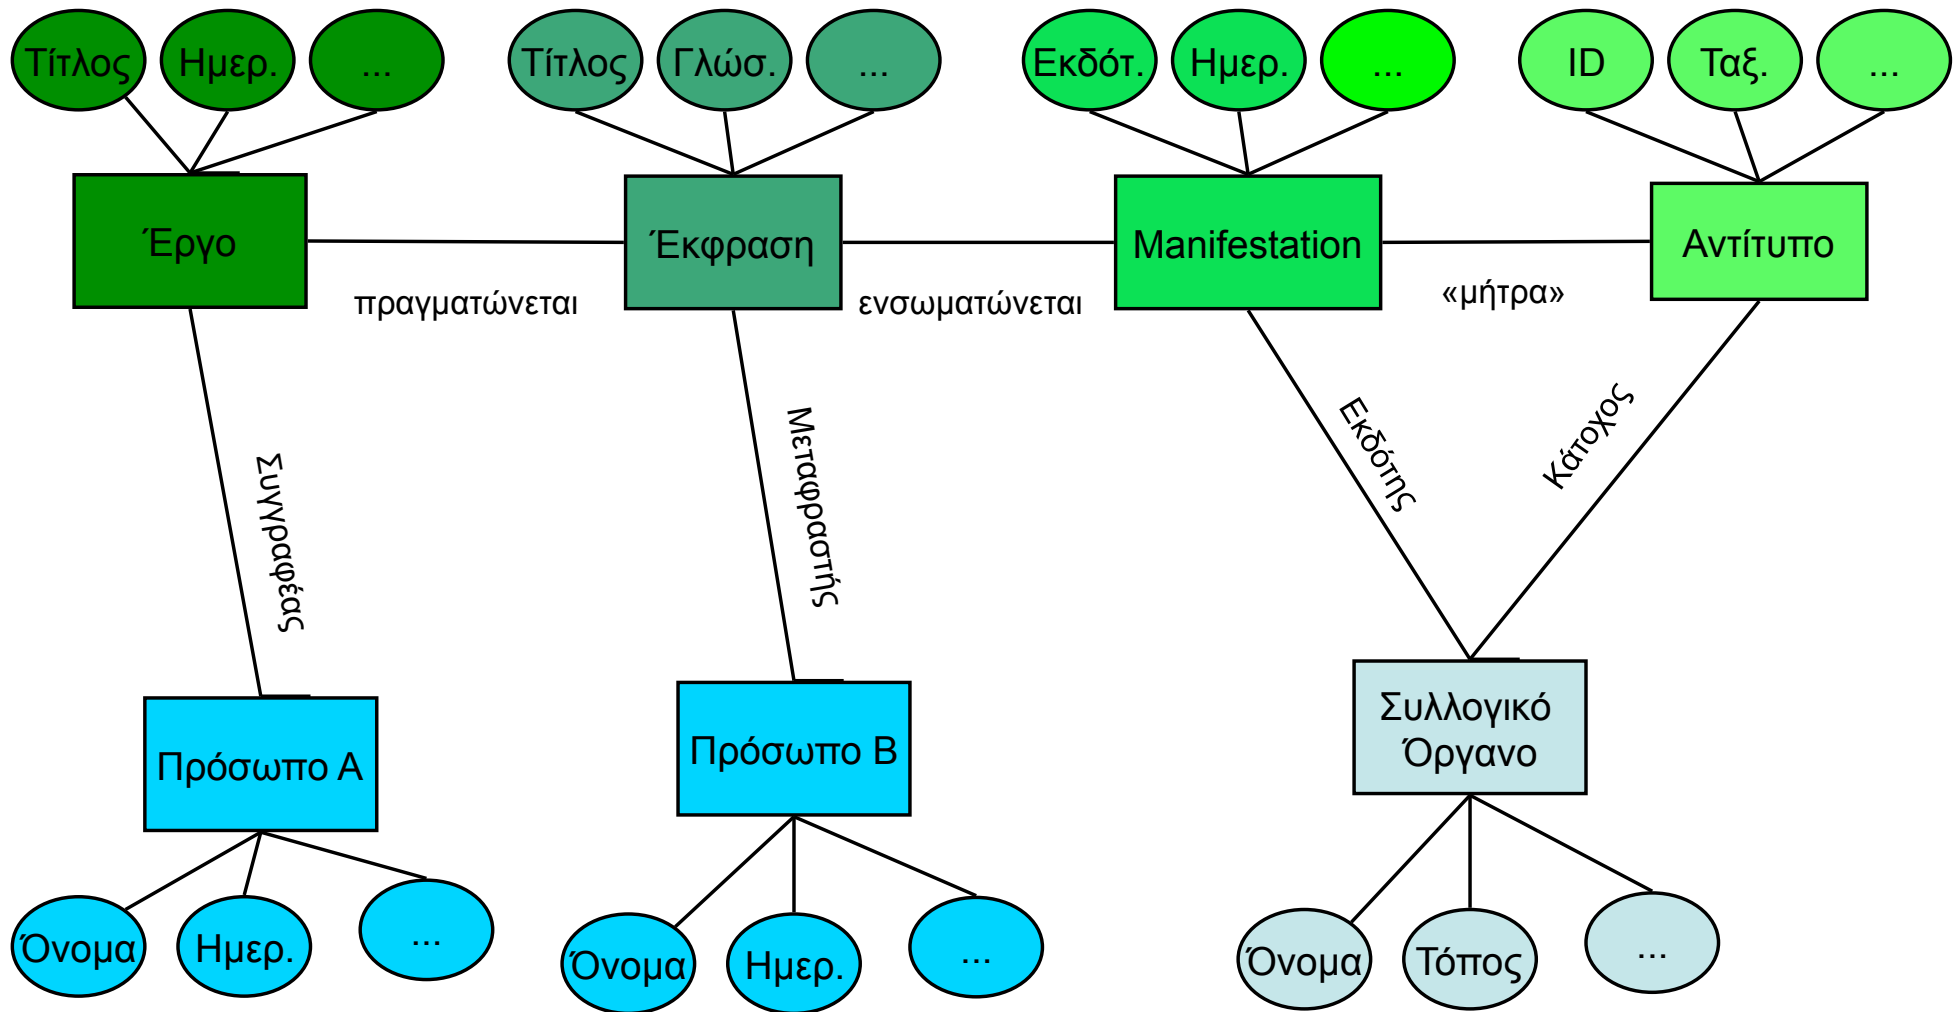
Τίτλος
Ημερ.
...
Τίτλος
Γλώσ.
...
Εκδότ.
Ημερ.
...
ID
Ταξ.
...

Έργο
πραγματώνεται
Έκφραση
ενσωματώνεται
Manifestation
«μήτρα»
Αντίτυπο

Συγγραφέας
Μεταφραστής
Εκδότης
Κάτοχος

Πρόσωπο Α
Πρόσωπο Β
Συλλογικό Όργανο

Όνομα
Ημερ.
...
Όνομα
Ημερ.
...
Όνομα
Τόπος
...